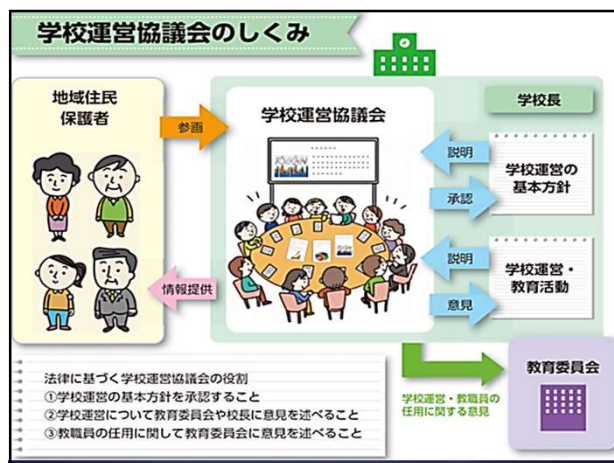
学校運営協議会のしくみ

地域住民
保護者

参画

情報提供

学校運営協議会

学校長

説明

承認

学校運営の基本方針

説明

意見

学校運営・教育活動

法律に基づく学校運営協議会の役割
①学校運営の基本方針を承認すること
②学校運営について教育委員会や校長に意見を述べること
③教職員の任用に関して教育委員会に意見を述べること

学校運営・教職員の任用に関する意見

教育委員会